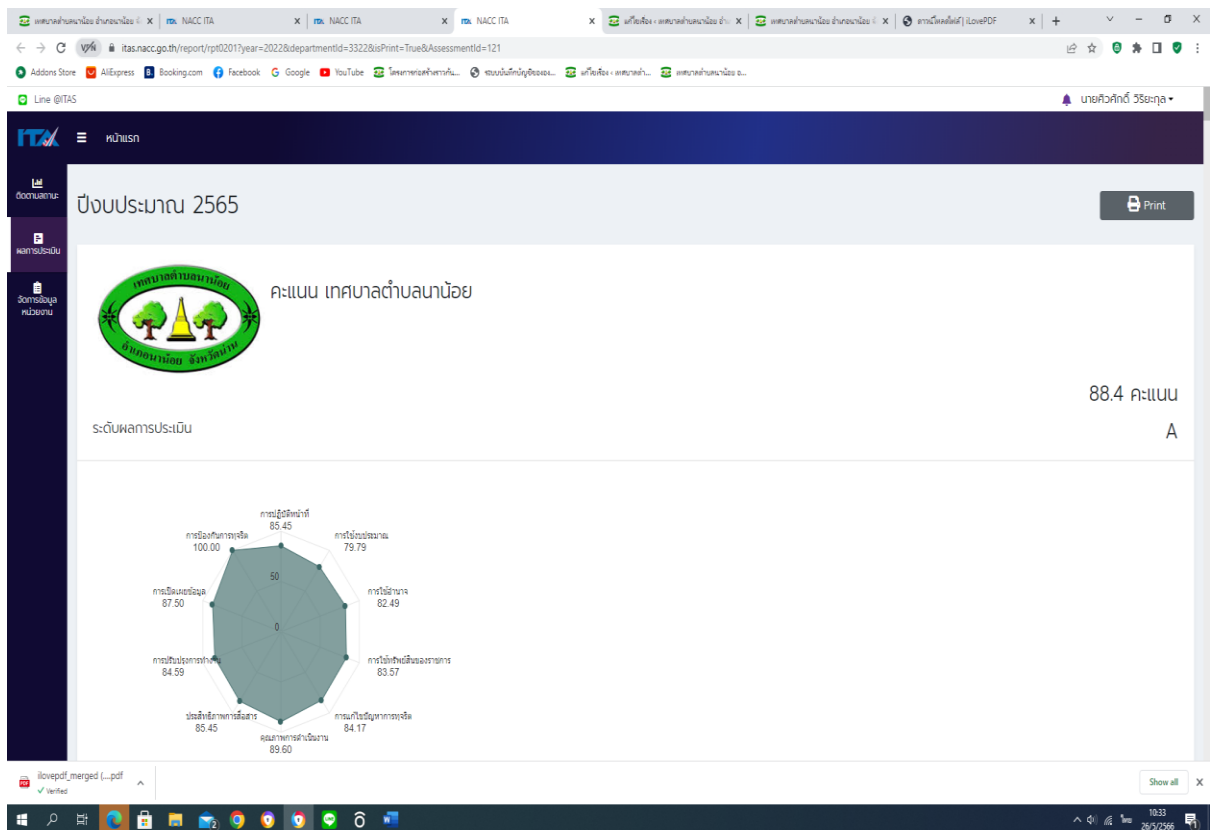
เทศบาลตำบลนาน้อย อำเภอนาน้อย จั × | NACC ITA × | NACC ITA × | NACC ITA × | เครือเรือง « เทศบาลตำบลนาน้อย อำเ × | เทศบาลตำบลนาน้อย อำเภอนาน้อย จั × | การบีบอัดไฟล์ | iLovePDF × | +

itas.nacc.go.th/report/rpt0201?year=2022&departmentId=3322&isPrint=True&AssessmentId=121

Addons Store | AliExpress | Booking.com | Facebook | Google | YouTube | โครงการก่อสร้างทางกั... | ระบบบันทึกบัญชีขององ... | เครือเรือง « เทศบาลตำ... | เทศบาลตำบลนาน้อย อ...

Line @ITAS

นายศิวศักดิ์ วีริยะกุล

ITA หน้าแรก

ติดตามสถานะ

ผลการประเมิน

จัดการข้อมูลหน่วยงาน

ปีงบประมาณ 2565

Print

เทศบาลตำบลนาน้อย
อำเภอนาน้อย จังหวัดน่าน

คะแนน เทศบาลตำบลนาน้อย

88.4 คะแนน

ระดับผลการประเมิน

A

การปฏิบัติหน้าที่
85.45

การใช้งบประมาณ
79.79

การใช้อำนาจ
82.49

การใช้ทรัพย์สินของราชการ
83.57

การแก้ไขปัญหาการทุจริต
84.17

คุณภาพการดำเนินงาน
89.60

ประสิทธิภาพการสื่อสาร
85.45

การปรับปรุงการทำงาน
84.59

การเปิดเผยข้อมูล
87.50

การป้องกันการทุจริต
100.00

50

0

ilovepdf_merged (....pdf
Verified

Show all

ไทย 10:33 26/5/2566